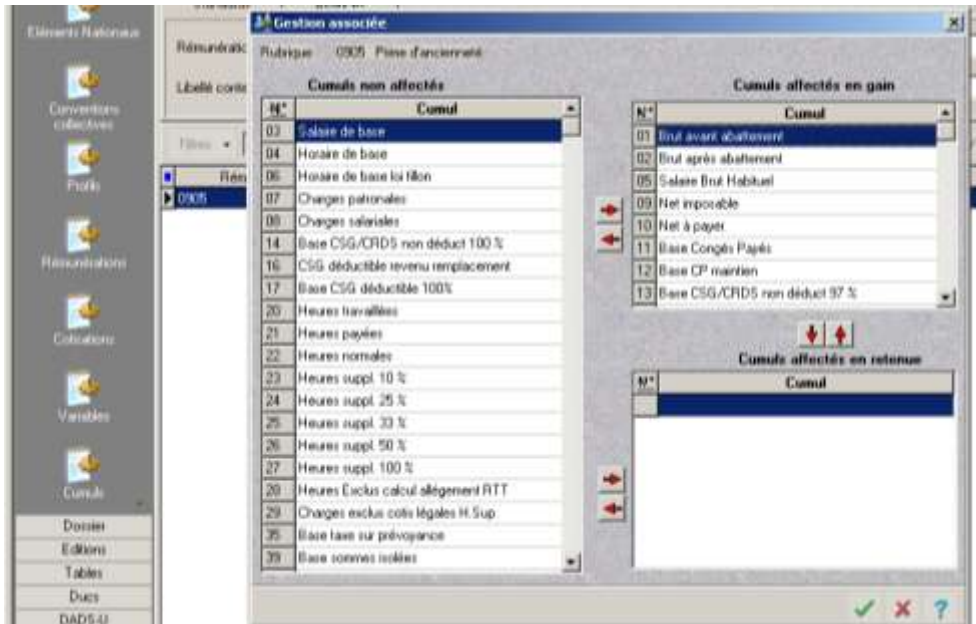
Eléments Nationaux
Conventions collectives
Profils
Rémunérations
Cotisations
Variables
Cumuls
Dossier
Editions
Tables
Ducs
DADS-U

Rémunératio
Libellé conte
Filtres
Rém
0905

Gestion associée

Rubrique 0905 Prime d'ancienneté

Cumuls non affectés

| N° | Cumul |
|---|---|
| 03 | Salaire de base |
| 04 | Horaire de base |
| 06 | Horaire de base loi fillon |
| 07 | Charges patronales |
| 08 | Charges salariales |
| 14 | Base CSG/CRDS non déduct 100 % |
| 16 | CSG déductible revenu remplacement |
| 17 | Base CSG déductible 100% |
| 20 | Heures travaillées |
| 21 | Heures payées |
| 22 | Heures normales |
| 23 | Heures suppl. 10 % |
| 24 | Heures suppl. 25 % |
| 25 | Heures suppl. 33 % |
| 26 | Heures suppl. 50 % |
| 27 | Heures suppl. 100 % |
| 28 | Heures Exclus calcul allègement RTT |
| 29 | Charges exclus cotis légales H.Sup |
| 35 | Base taxe sur prévoyance |
| 39 | Base sommes isolées |

Cumuls affectés en gain

| N° | Cumul |
|---|---|
| 01 | Brut avant abattement |
| 02 | Brut après abattement |
| 05 | Salaire Brut Habituel |
| 09 | Net imposable |
| 10 | Net à payer |
| 11 | Base Congés Payés |
| 12 | Base CP maintien |
| 13 | Base CSG/CRDS non déduct 97 % |

Cumuls affectés en retenue

| N° | Cumul |
|---|---|
| | |